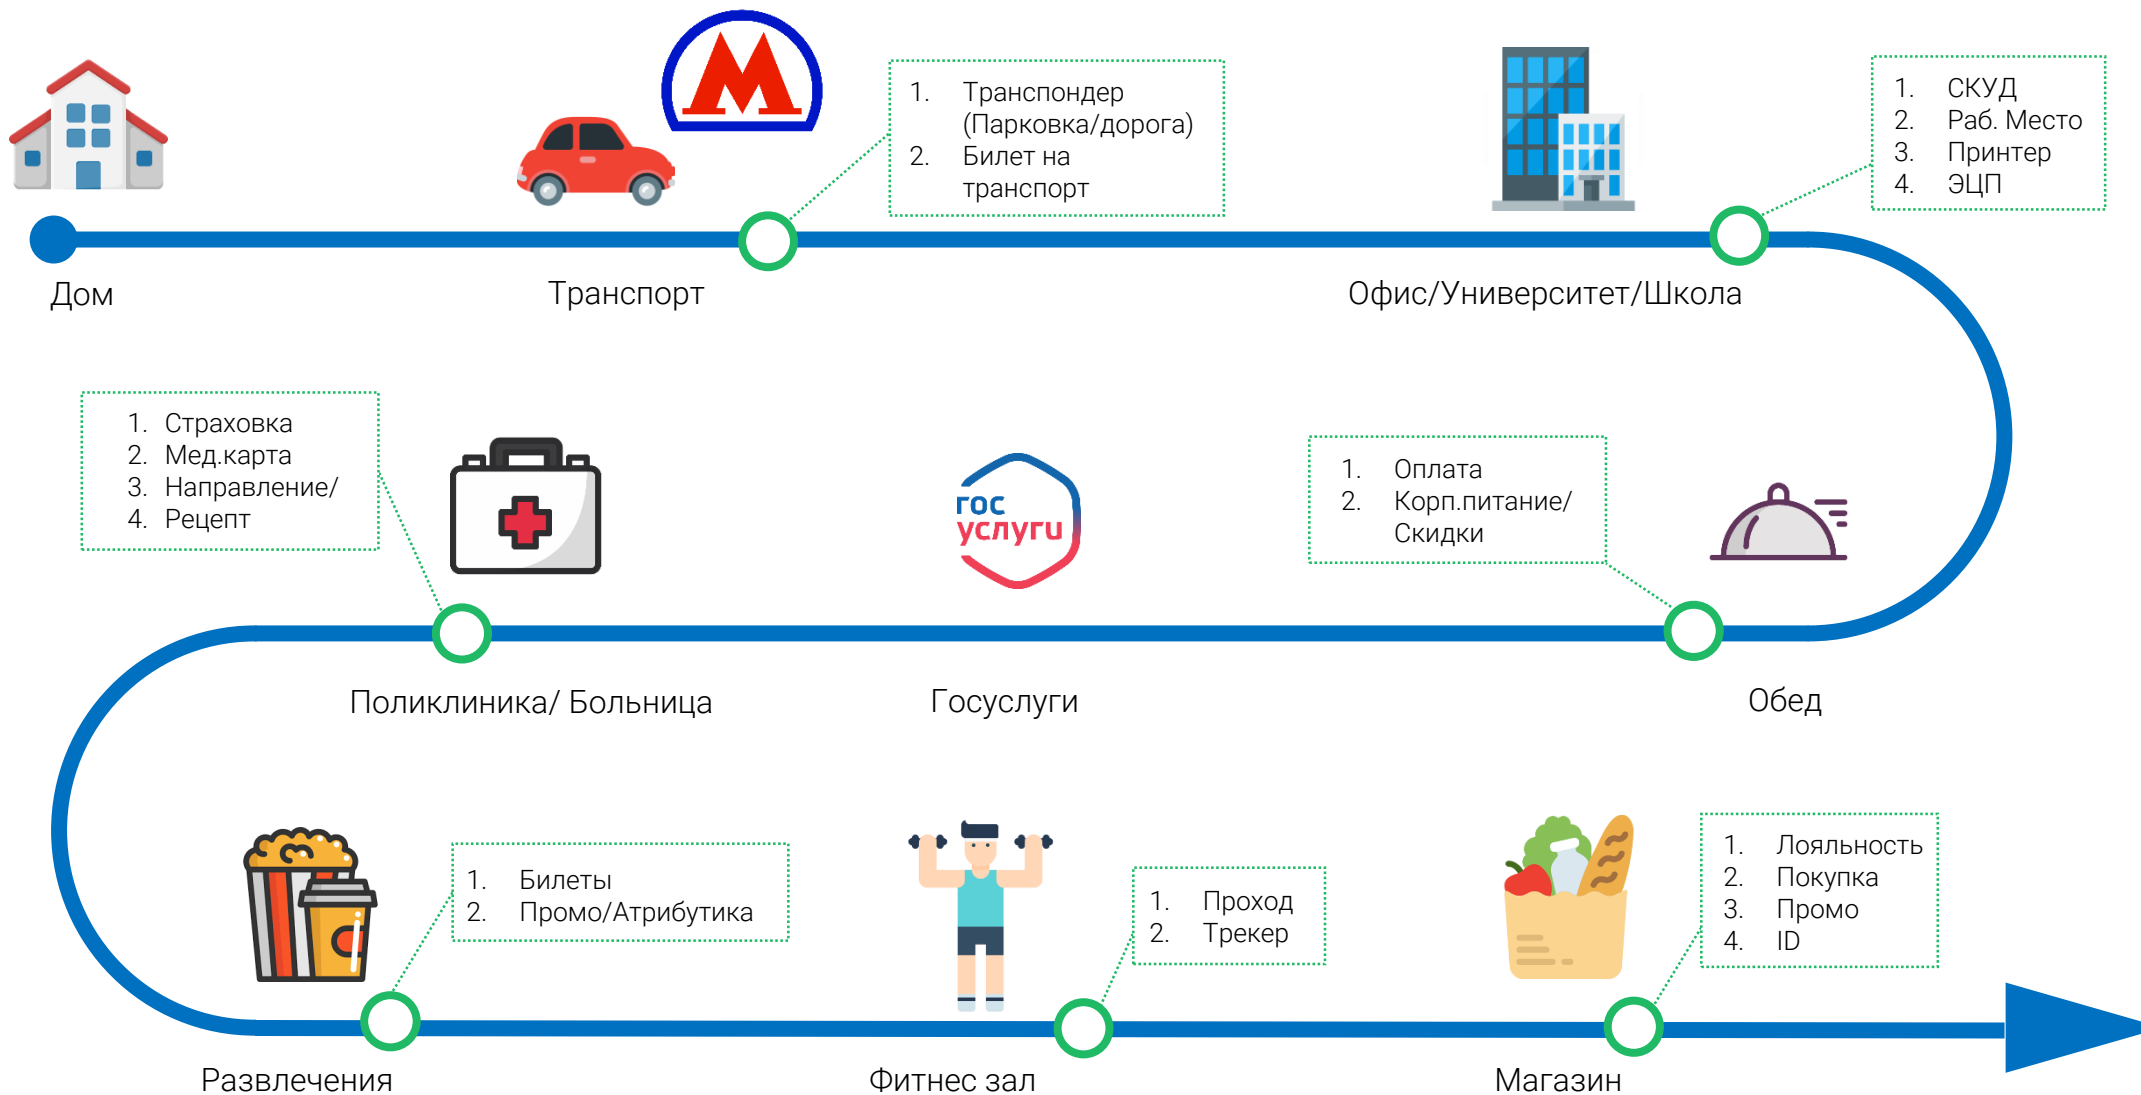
M

1. Транспондер (Парковка/дорога)
2. Билет на транспорт

1. СКУД
2. Раб. Место
3. Принтер
4. ЭЦП

Дом

Транспорт

Офис/Университет/Школа

1. Страховка
2. Мед.карта
3. Направление/
4. Рецепт

гос услуги

1. Оплата
2. Корп.питание/ Скидки

Поликлиника/ Больница

Госуслуги

Обед

1. Билеты
2. Промо/Атрибутика

1. Проход
2. Трекер

1. Лояльность
2. Покупка
3. Промо
4. ID

Развлечения

Фитнес зал

Магазин